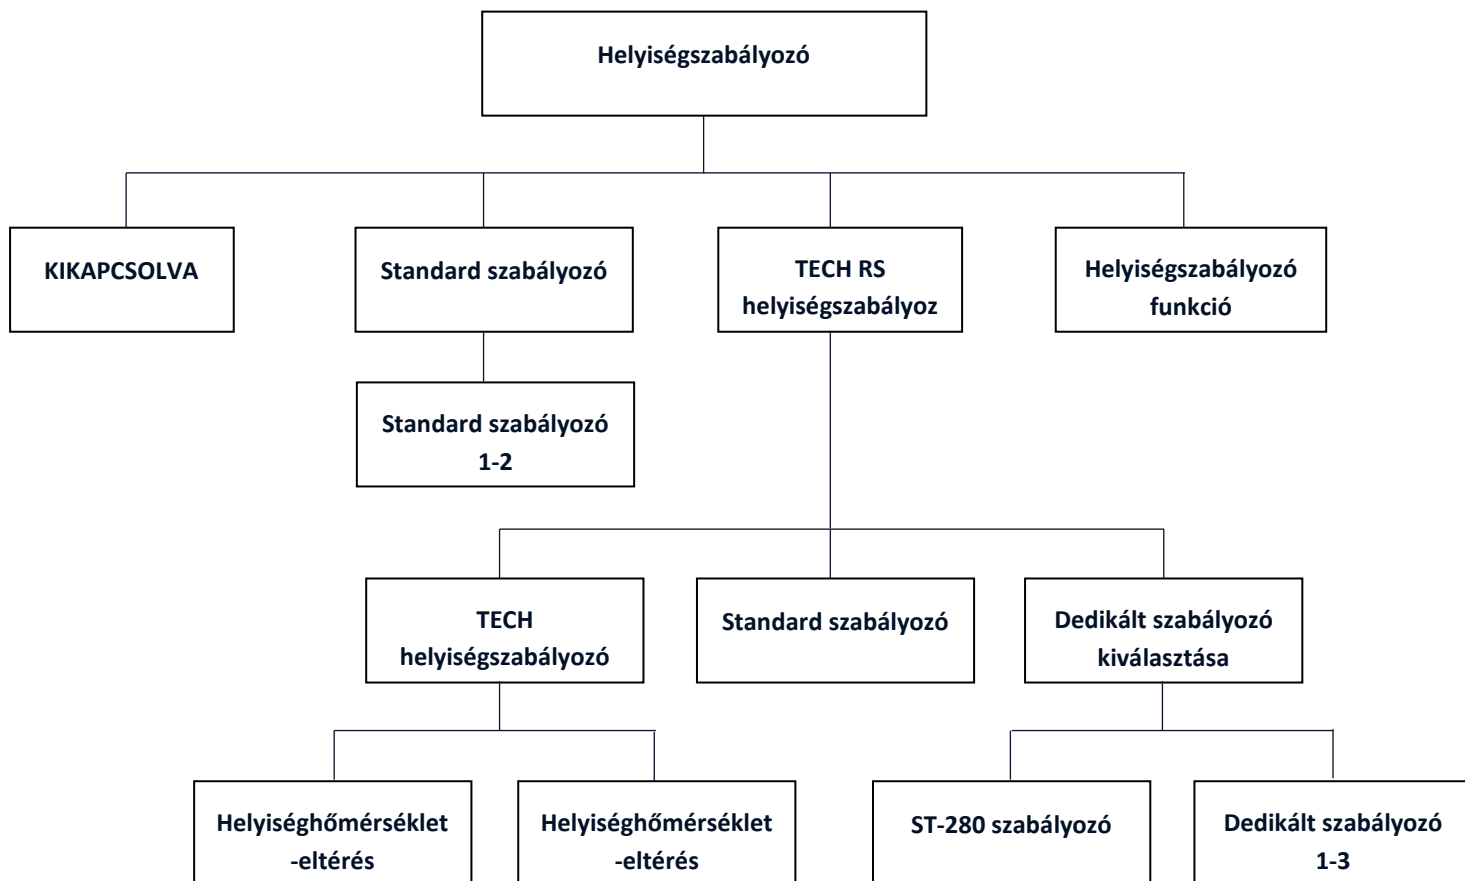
Helyiségszabályozó

KIKAPCSOLVA

Standard szabályozó

TECH RS helyiségszabályoz

Helyiségszabályozó funkció

Standard szabályozó 1-2

TECH helyiségszabályozó

Standard szabályozó

Dedikált szabályozó kiválasztása

Helyiséghőmérséklet -eltérés

Helyiséghőmérséklet -eltérés

ST-280 szabályozó

Dedikált szabályozó 1-3